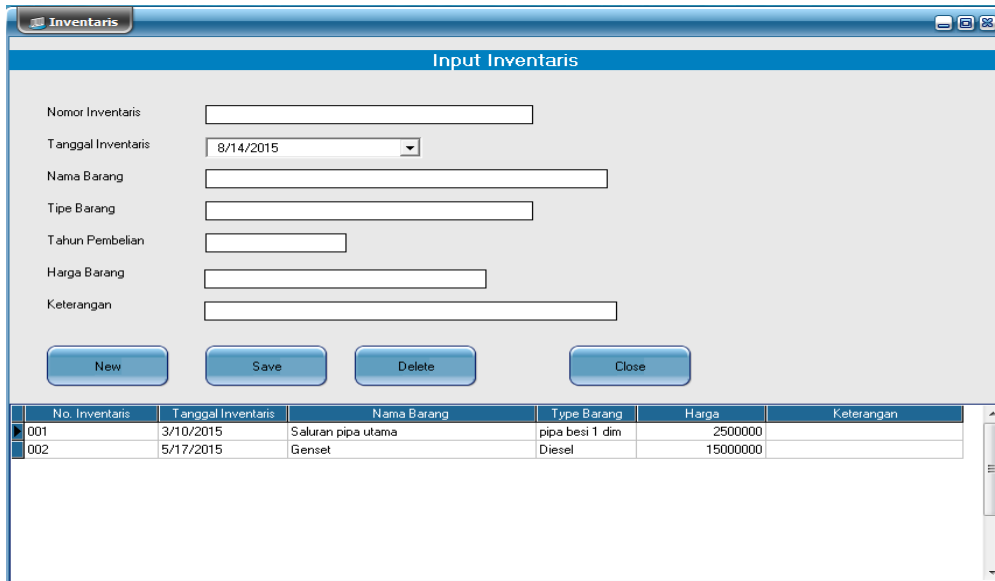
Inventaris

Input Inventaris

Nomor Inventaris

Tanggal Inventaris 8/14/2015

Nama Barang

Tipe Barang

Tahun Pembelian

Harga Barang

Keterangan

New Save Delete Close

| No. Inventaris | Tanggal Inventaris | Nama Barang | Type Barang | Harga | Keterangan |
|---|---|---|---|---|---|
| 001 | 3/10/2015 | Saluran pipa utama | pipa besi 1 dim | 2500000 | |
| 002 | 5/17/2015 | Genset | Diesel | 15000000 | |